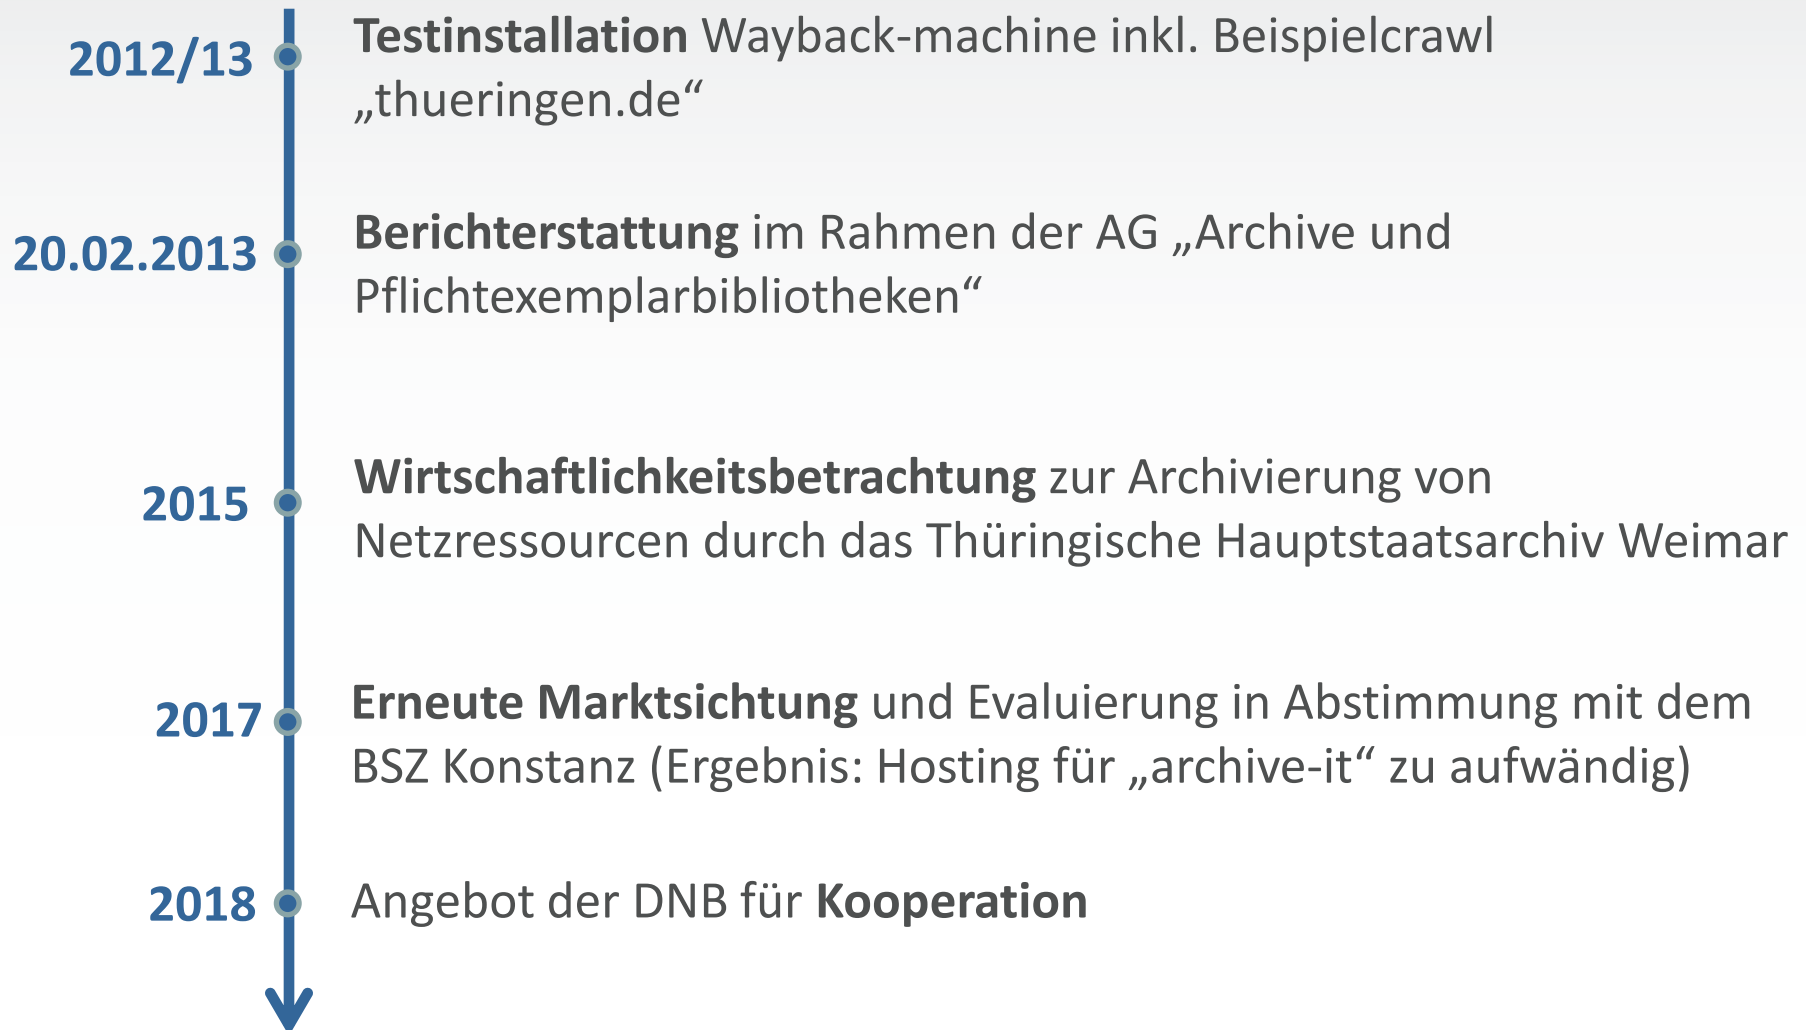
2012/13 Testinstallation Wayback-machine inkl. Beispielcrawl „thueringen.de“

20.02.2013 Berichterstattung im Rahmen der AG „Archive und Pflichtexemplarbibliotheken“

2015 Wirtschaftlichkeitsbetrachtung zur Archivierung von Netzressourcen durch das Thüringische Hauptstaatsarchiv Weimar

2017 Erneute Marktsichtung und Evaluierung in Abstimmung mit dem BSZ Konstanz (Ergebnis: Hosting für „archive-it“ zu aufwändig)

2018 Angebot der DNB für Kooperation